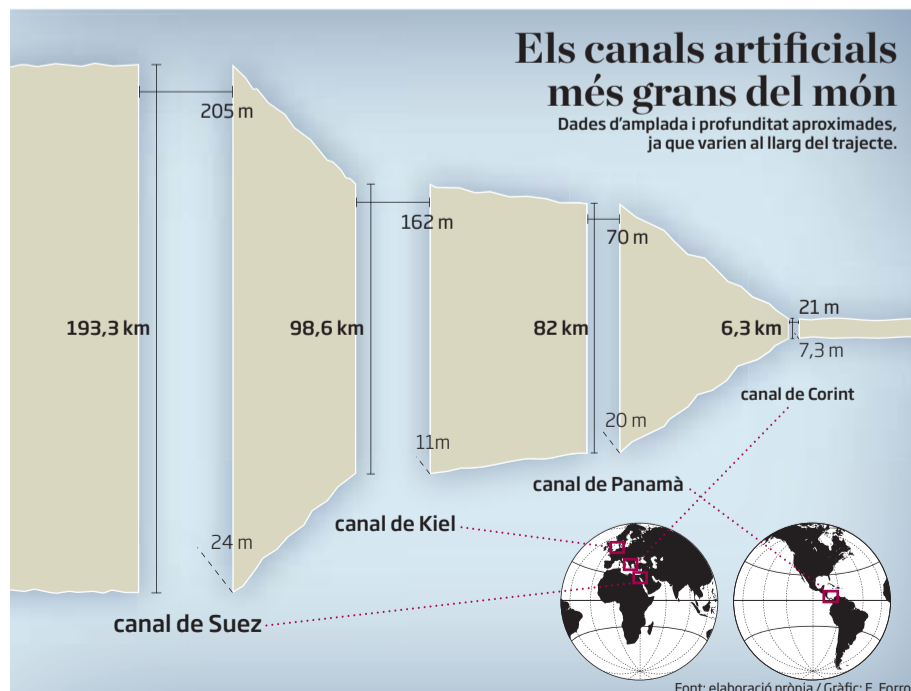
Els canals artificials més grans del món

Dades d'amplada i profunditat aproximades, ja que varien al llarg del trajecte.

205 m

193,3 km

24 m

canal de Suez

162 m

98,6 m

11m

canal de Kiel

70 m

82 km

20 m

canal de Panamà

21 m

6,3 km

7,3 m

canal de Corint

Font: elaboració pròpia / Gràfic: F. Forro